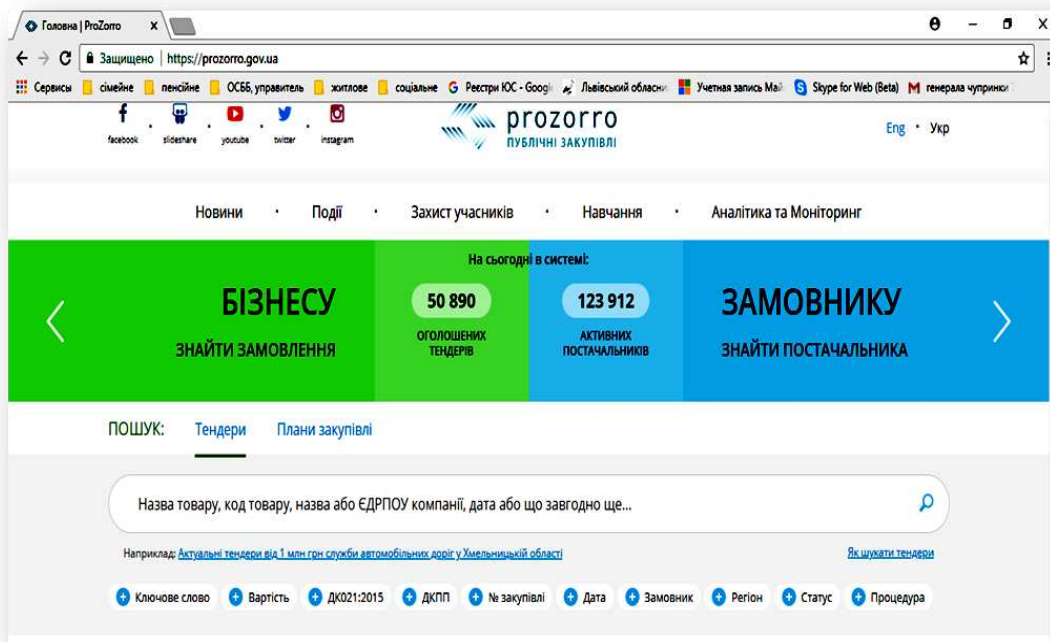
Головна | ProZorro ×

Защищено | https://prozorro.gov.ua

Сервисы сімейне пенсійне ОСББ, управитель житлове соціальне Реєстри ЮС - Googl Львівський обласни Учетная запись Май Skype for Web (Beta) генерала чупринки

facebook slideshare youtube twitter instagram

prozorro
ПУБЛІЧНІ ЗАКУПІВЛІ

Eng • Укр

Новини • Події • Захист учасників • Навчання • Аналітика та Моніторинг

На сьогодні в системі:

БІЗНЕСУ
ЗНАЙТИ ЗАМОВЛЕННЯ

50 890
ОГОЛОШЕНИХ ТЕНДЕРІВ

123 912
АКТИВНИХ ПОСТАЧАЛЬНИКІВ

ЗАМОВНИКУ
ЗНАЙТИ ПОСТАЧАЛЬНИКА

ПОШУК: Тендери Плани закупівлі

Назва товару, код товару, назва або ЄДРПОУ компанії, дата або що завгодно ще...

Наприклад: Актуальні тендери від 1 млн грн служби автомобільних доріг у Хмельницькій області

Як шукати тендери

Ключове слово Вартість ДК021:2015 ДКПП № закупівлі Дата Замовник Регіон Статус Процедура